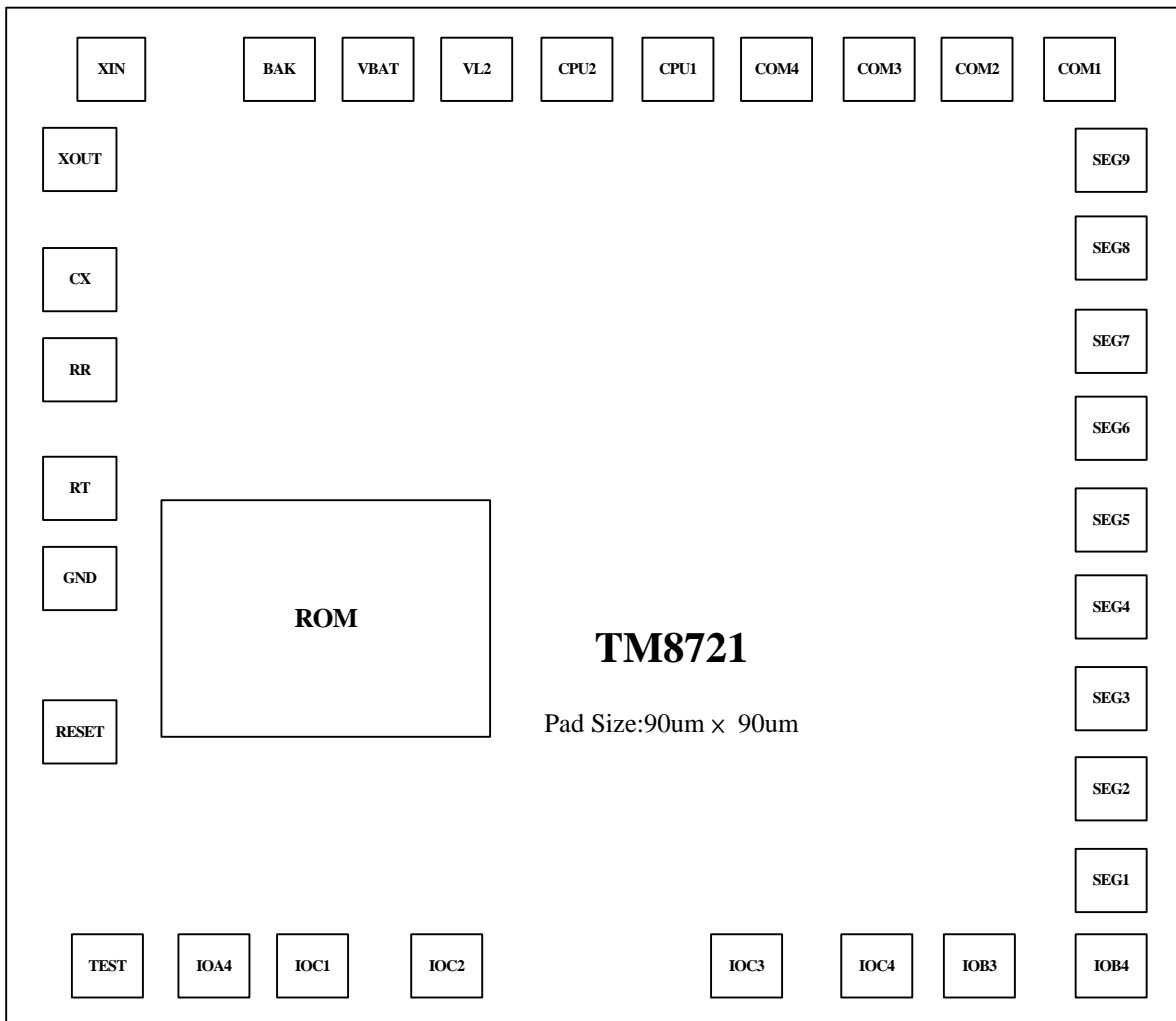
XIN BAK VBAT VL2 CPU2 CPU1 COM4 COM3 COM2 COM1

XOUT

CX

RR

RT

GND

RESET

SEG9

SEG8

SEG7

SEG6

SEG5

SEG4

SEG3

SEG2

SEG1

ROM

TM8721

Pad Size:90um × 90um

TEST IOA4 IOC1 IOC2 IOC3 IOC4 IOB3 IOB4